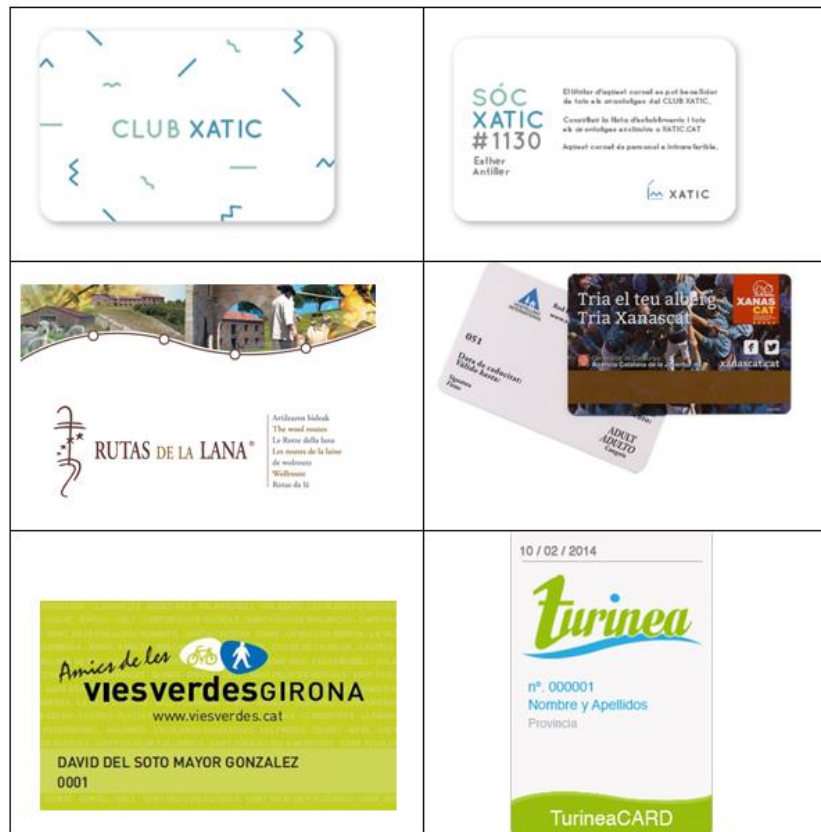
| | |
|---|---|
| CLUB XATIC | SÓC XATIC #1130 Esther Antiller El titular d'aquest carnet es pot beneficiar de tots els avantatges del CLUB XATIC. Consulteu la llista d'establiments i tots els avantatges exclusius a XATIC.CAT Aquest carnet és personal e intransferible. XATIC |
| RUTAS DE LA LANA® Artilearen bideak The wool routes Le Rotte della lana Les routes de la laine de wolroute Wollroute Rutas da lã | 051 Data de caducitat: Válido hasta: Signatura Firma ADULT ADULTO Tria el teu alberg Tria Xanascat XANASCAT Generalitat de Catalunya Agència Catalana de la Joventut xanascat.cat |
| Amics de les viesverdes GIRONA www.viesverdes.cat DAVID DEL SOTO MAYOR GONZALEZ 0001 | 10 / 02 / 2014 Turinea nº. 000001 Nombre y Apellidos Provincia TurineaCARD |